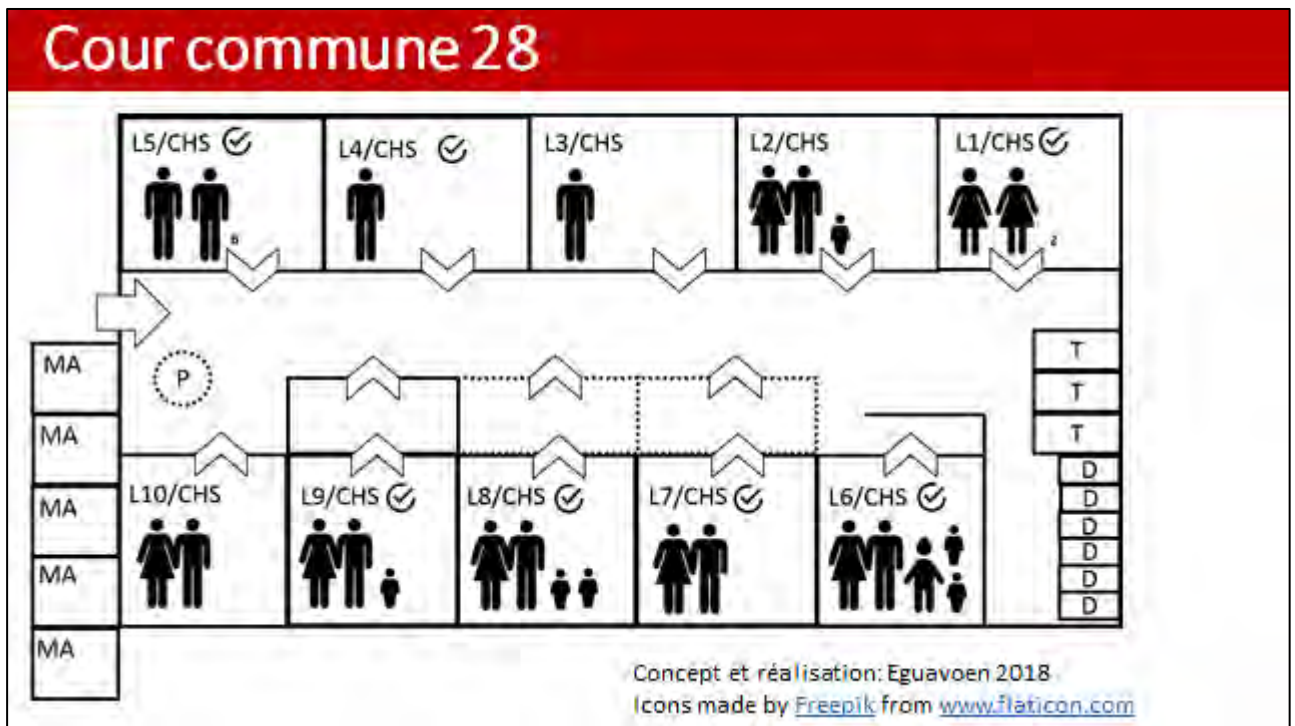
Cour commune 28

L5/CHS
L4/CHS
L3/CHS
L2/CHS
L1/CHS

MA
MA
MA
MA
MA

P

T
T
T

D
D
D
D
D
D

L10/CHS
L9/CHS
L8/CHS
L7/CHS
L6/CHS

Concept et réalisation: Eguavoen 2018
Icons made by Freepik from www.flaticon.com